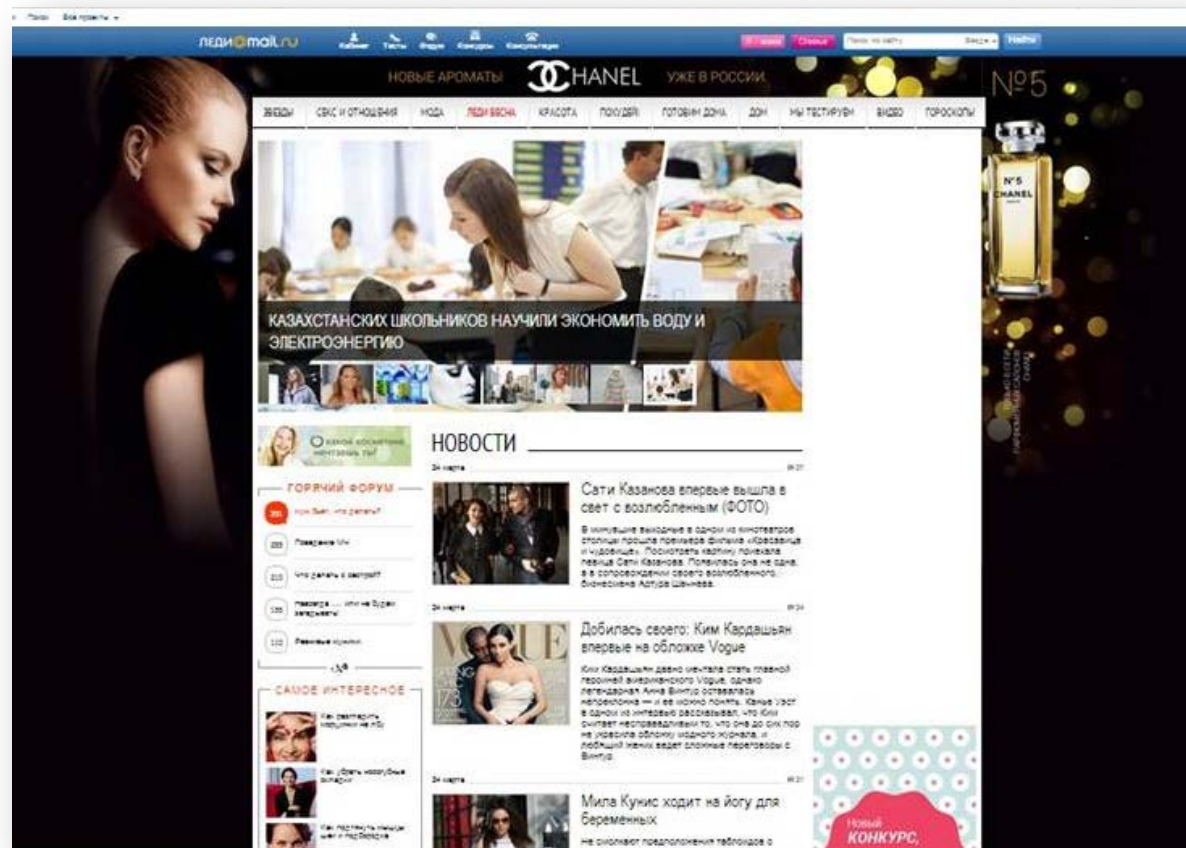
Поиск Все проекты

леди@mail.ru Кабинет Тесты Форум Конкурсы Консультации

Найти

НОВЫЕ АРОМАТЫ CHANEL УЖЕ В РОССИИ

№5

ЗВЕЗДЫ СЕКС И ОТНОШЕНИЯ МОДА ЛЕДИ ВЕСНА КРАСОТА ПОХУДЕЙ! ГОТОВИМ ДОМА ДОМ МЫ ТЕСТИРУЕМ ВИДЕО ГОРОСКОПЫ

КАЗАХСТАНСКИХ ШКОЛЬНИКОВ НАУЧИЛИ ЭКОНОМИТЬ ВОДУ И ЭЛЕКТРОЭНЕРГИЮ

О какой косметике мечтаешь ты?

ГОРЯЧИЙ ФОРУМ

Муж бьет, что делать?

Поведение МЧ

Что делать с свекровью?

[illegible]

Ревнивые мужчины

САМОЕ ИНТЕРЕСНОЕ

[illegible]

Как убрать носогубные складки

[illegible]

НОВОСТИ

24 марта

Сати Казанова впервые вышла в свет с возлюбленным (ФОТО)

В минувшие выходные в одном из кинотеатров столицы прошла премьера фильма «Красавица и чудовище». Посмотреть картину пожелала певица Сати Казанова. Появилась она не одна, в сопровождении своего возлюбленного, бизнесмена Артура Шинкова.

24 марта

Добилась своего: Ким Кардашьян впервые на обложке Vogue

Ким Кардашьян давно мечтала стать главной героиней американского Vogue, однако легендарная Анна Винтур оставалась непреклонна — и ее можно понять. Канье Уэст в одном из интервью рассказывал, что Ким считает несправедливым то, что она до сих пор не украсила обложку модного журнала, и любящий жених ведет сложные переговоры с Винтур.

24 марта

Мила Кунис ходит на йогу для беременных

Не смолкают предположения таблоидов о

Новый КОНКУРС,